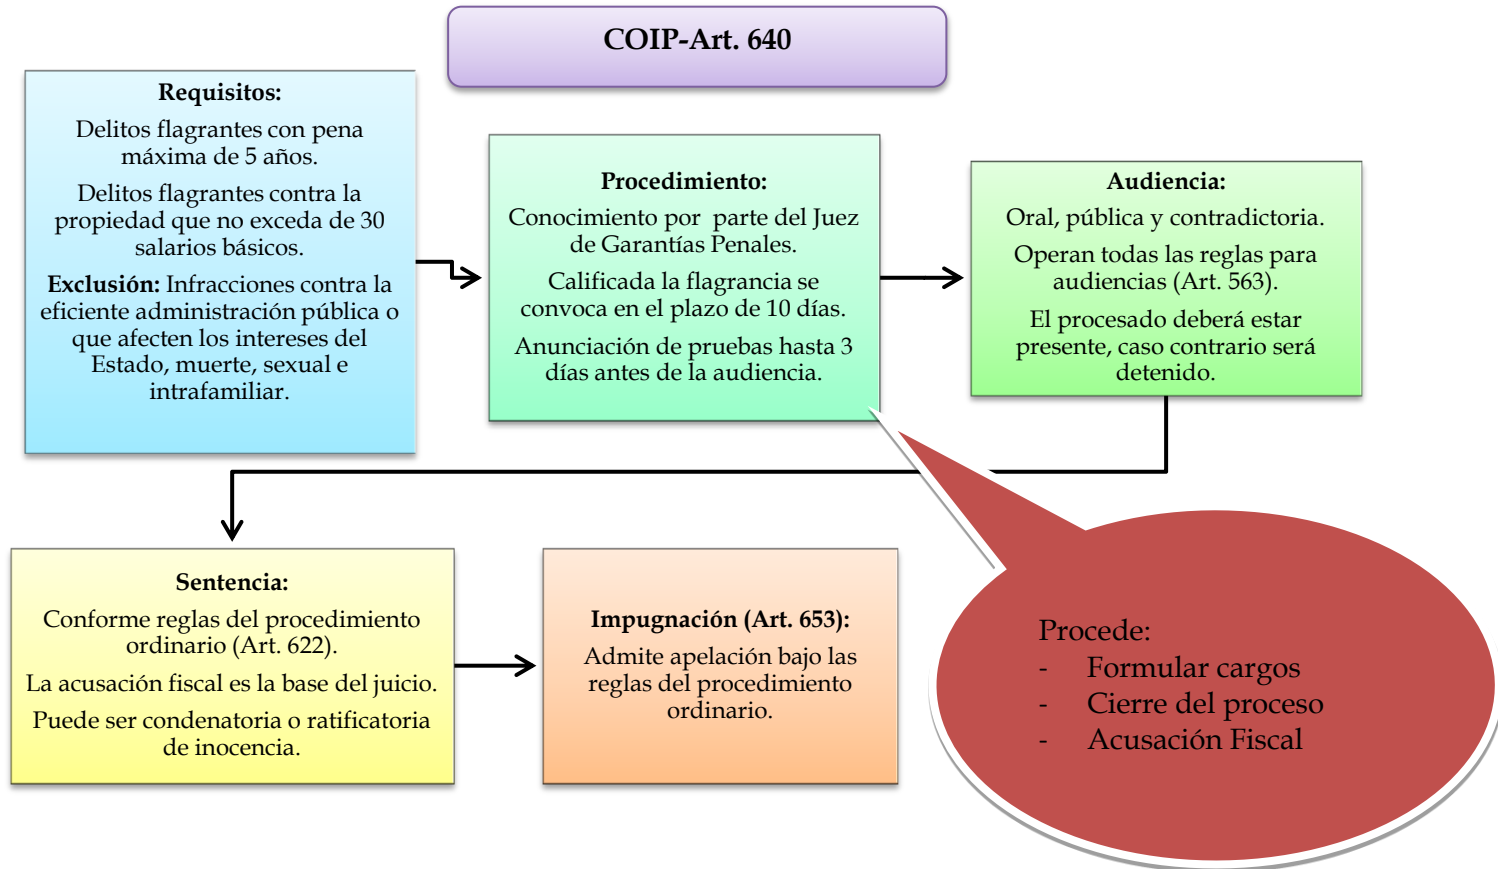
COIP-Art. 640

**Requisitos:**
Delitos flagrantes con pena máxima de 5 años.
Delitos flagrantes contra la propiedad que no exceda de 30 salarios básicos.
**Exclusión:** Infracciones contra la eficiente administración pública o que afecten los intereses del Estado, muerte, sexual e intrafamiliar.

**Procedimiento:**
Conocimiento por parte del Juez de Garantías Penales.
Calificada la flagrancia se convoca en el plazo de 10 días.
Anunciación de pruebas hasta 3 días antes de la audiencia.

**Audiencia:**
Oral, pública y contradictoria.
Operan todas las reglas para audiencias (Art. 563).
El procesado deberá estar presente, caso contrario será detenido.

**Sentencia:**
Conforme reglas del procedimiento ordinario (Art. 622).
La acusación fiscal es la base del juicio.
Puede ser condenatoria o ratificatoria de inocencia.

**Impugnación (Art. 653):**
Admite apelación bajo las reglas del procedimiento ordinario.

Procede:
- Formular cargos
- Cierre del proceso
- Acusación Fiscal